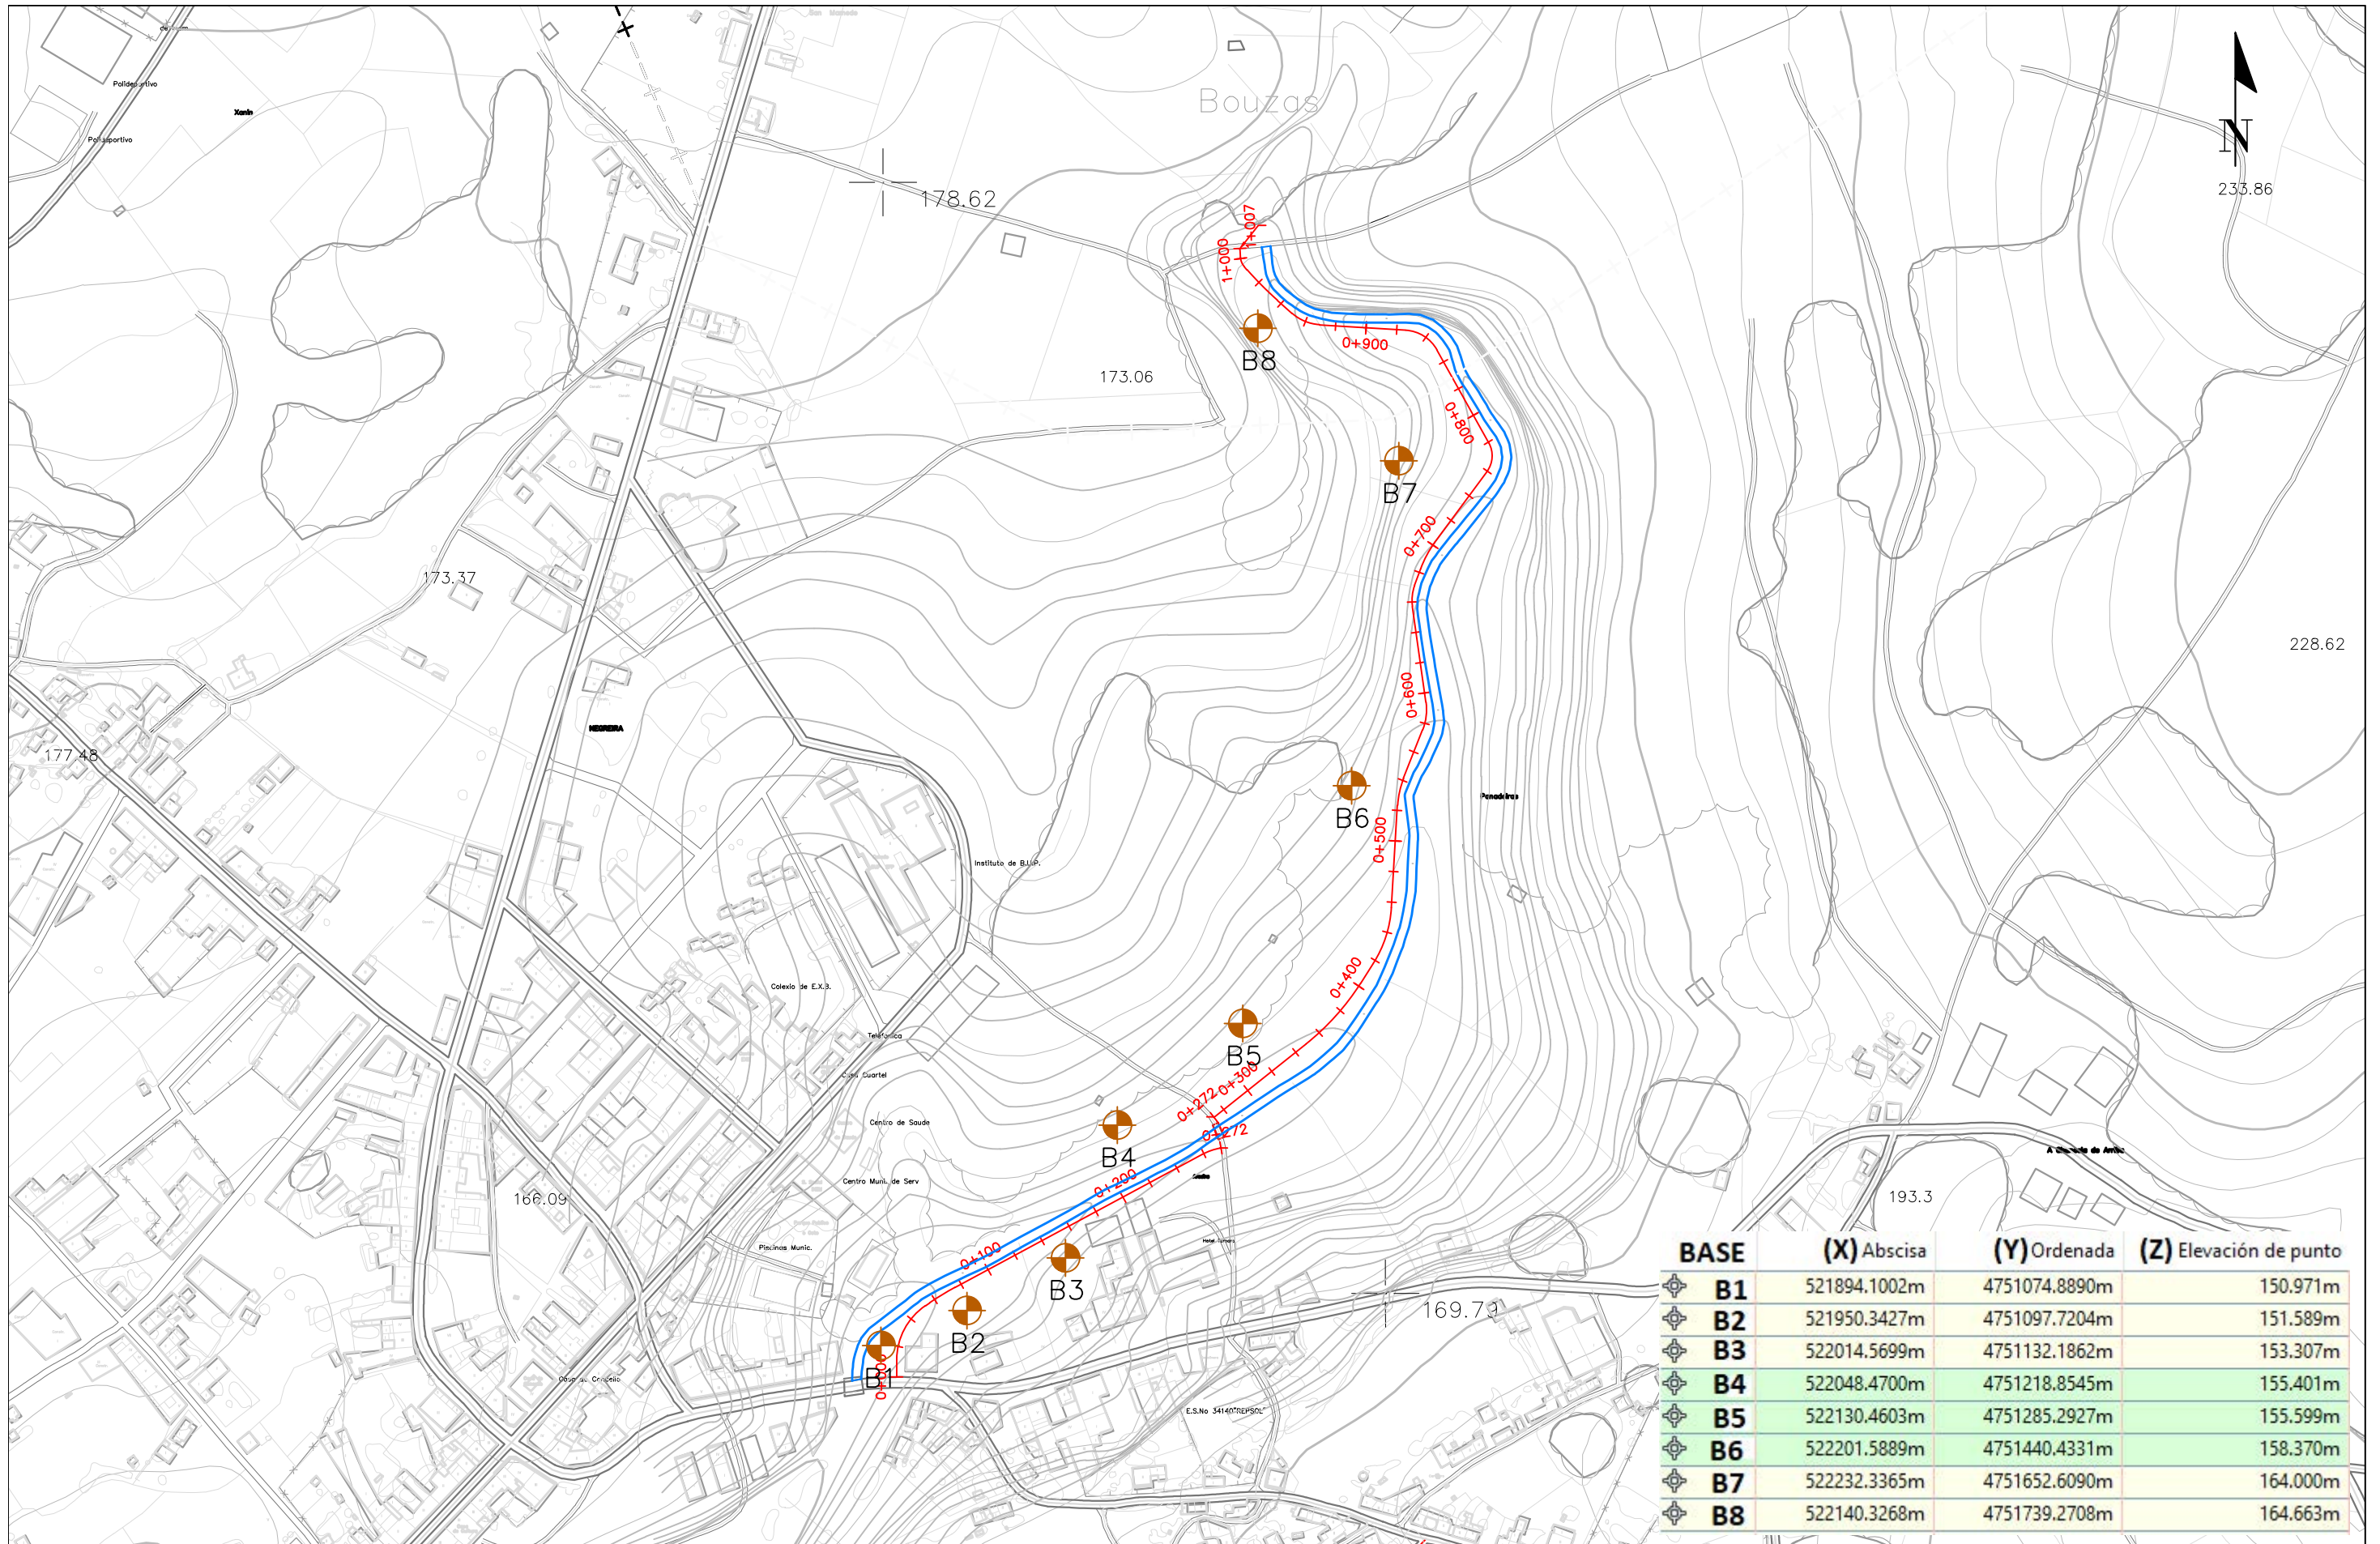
Polideportivo
Xenin
Polideportivo
Bouzas
N
178.62
233.86
1+007
1+000
B8
0+900
173.06
0+800
B7
0+700
173.37
228.62
0+600
NEGREIRA
177.48
B6
Penedeiras
0+500
Instituto de B.U.P.
0+400
Colexio de E.X.B.
B5
Telefónica
Casa Cuartel
0+272 0+300
0+272
B4
Centro de Saude
A Chancela de Arriba
193.3
Centro Munic. de Serv
0+200
166.09
B3
Piscinas Munic.
0+100
B2
169.79
B1
0+000
Casa do Concello
E.S.No 34140 "REPSOL"

| BASE | (X) Abscisa | (Y) Ordenada | (Z) Elevación de punto |
|---|---|---|---|
| B1 | 521894.1002m | 4751074.8890m | 150.971m |
| B2 | 521950.3427m | 4751097.7204m | 151.589m |
| B3 | 522014.5699m | 4751132.1862m | 153.307m |
| B4 | 522048.4700m | 4751218.8545m | 155.401m |
| B5 | 522130.4603m | 4751285.2927m | 155.599m |
| B6 | 522201.5889m | 4751440.4331m | 158.370m |
| B7 | 522232.3365m | 4751652.6090m | 164.000m |
| B8 | 522140.3268m | 4751739.2708m | 164.663m |